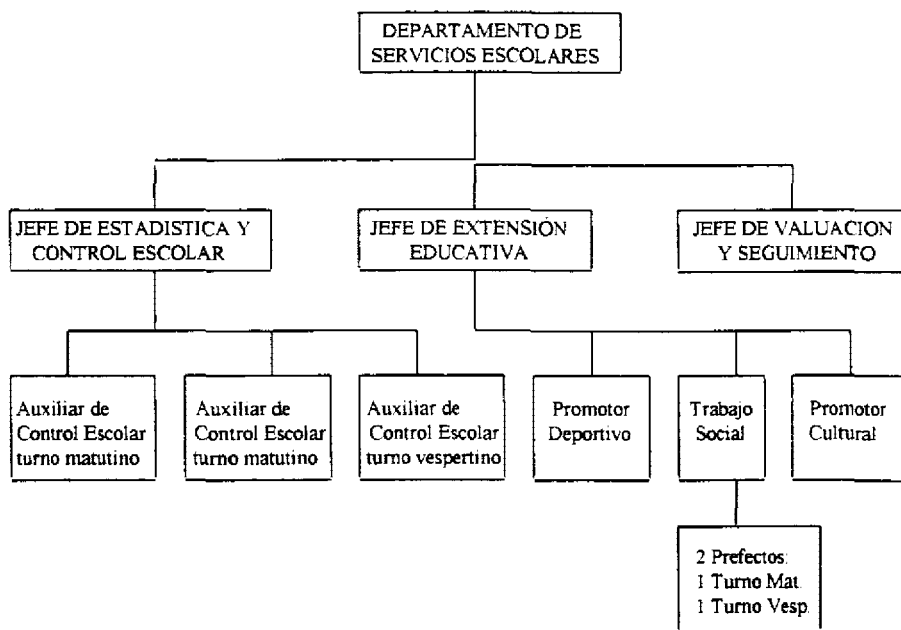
DEPARTAMENTO DE SERVICIOS ESCOLARES

JEFE DE ESTADISTICA Y CONTROL ESCOLAR

JEFE DE EXTENSIÓN EDUCATIVA

JEFE DE VALUACION Y SEGUIMIENTO

Auxiliar de Control Escolar turno matutino

Auxiliar de Control Escolar turno matutino

Auxiliar de Control Escolar turno vespertino

Promotor Deportivo

Trabajo Social

Promotor Cultural

2 Prefectos:
1 Turno Mat.
1 Turno Vesp.